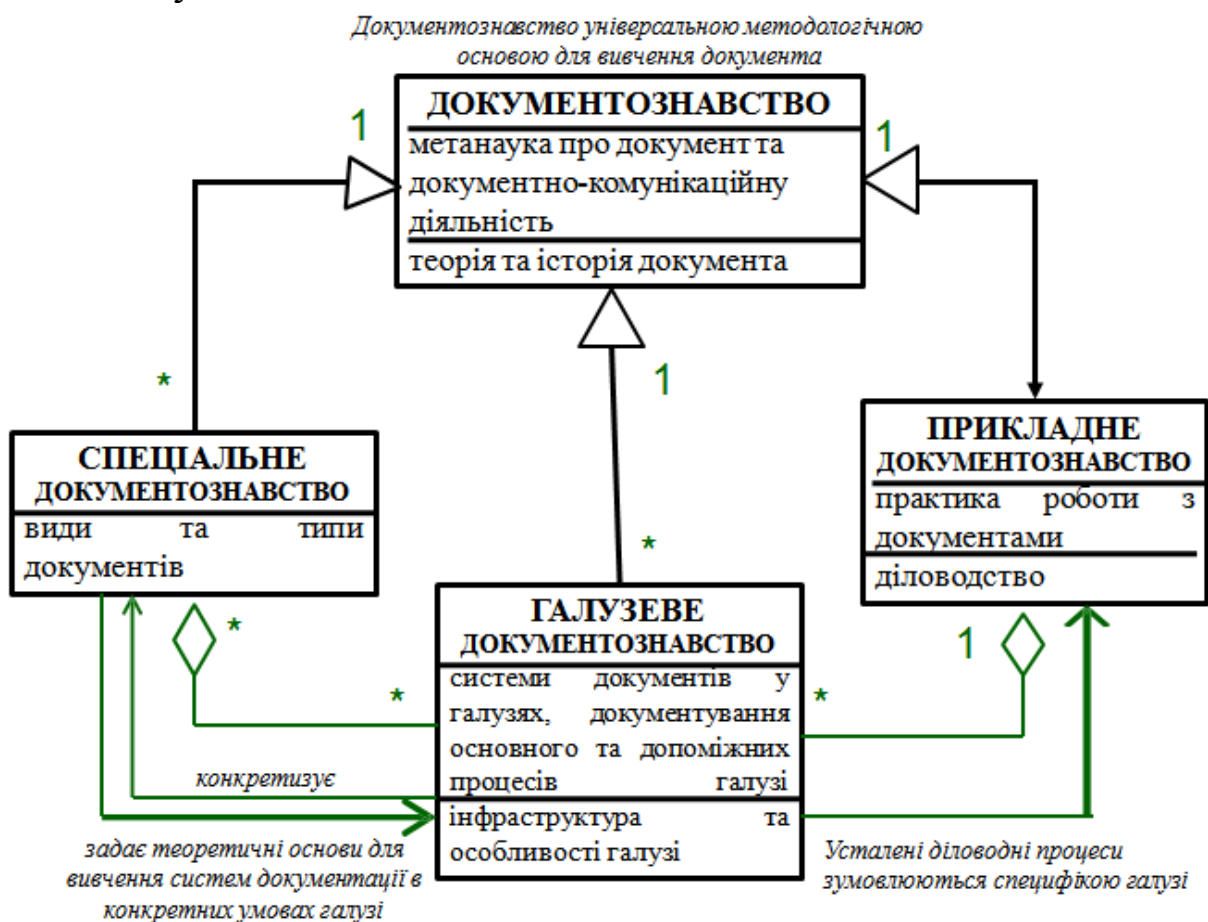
Документознавство універсальною методологічною основою для вивчення документа

ДОКУМЕНТОЗНАВСТВО
метанаука про документ та документно-комунікаційну діяльність
теорія та історія документа

1
1
1
*

СПЕЦІАЛЬНЕ ДОКУМЕНТОЗНАВСТВО
види та типи документів

ПРИКЛАДНЕ ДОКУМЕНТОЗНАВСТВО
практика роботи з документами
діловодство

*
*
*
*
1

ГАЛУЗЕВЕ ДОКУМЕНТОЗНАВСТВО
системи документів у галузях, документування основного та допоміжних процесів галузі
інфраструктура та особливості галузі

конкретизує

задає теоретичні основи для вивчення систем документації в конкретних умовах галузі

Усталені діловодні процеси зумовлюються специфікою галузі